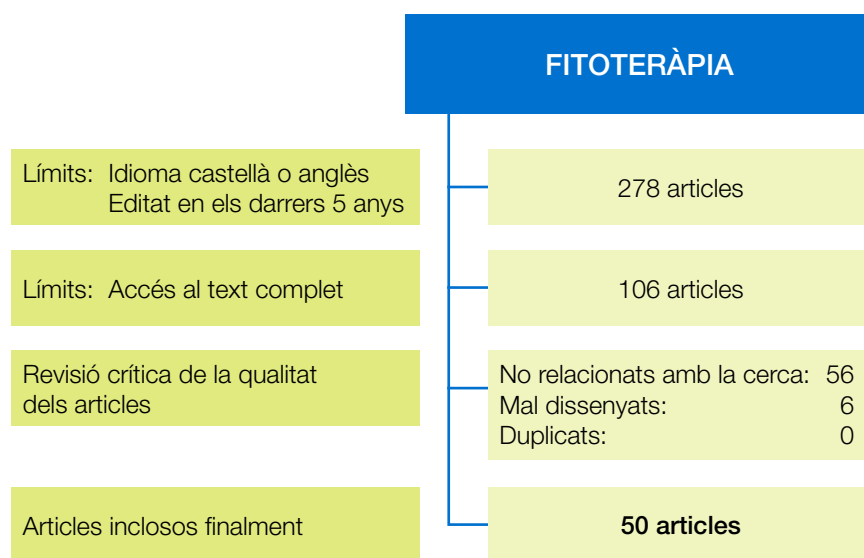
FITOTERÀPIA

Límits: Idioma castellà o anglès
Editat en els darrers 5 anys

278 articles

Límits: Accés al text complet

106 articles

Revisió crítica de la qualitat dels articles

No relacionats amb la cerca: 56
Mal dissenyats: 6
Duplicats: 0

Articles inclosos finalment

**50 articles**